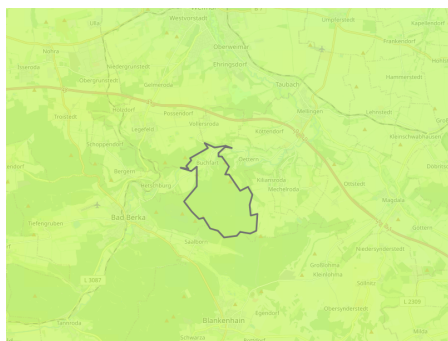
Ulla
Wester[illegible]stedt
Umpferstedt
Frankendorf
Nohra
Obernweimar
Ehringsdorf
Taubach
Hammerstedt
Oberngrunstedt
Gelmeroda
Possendorf
Mellingen
Lehnstedt
Legefeld
Hetschburg
Kleinschwabhausen
Troistedt
Vollersroda
Köttendorf
Bergern
Buchfart
Oettern
Kiliansroda
Oßmannstedt
Magdala
Meckfeld
Bad Berka
Tannroda
Saalborn
Niedersynderstedt
Großbohla
Kleinbohla
Söllnitz
L 1060
L 2308
Blankenhain
Egendorf
Obersynderstedt
Tannroda
Schwarza
Mila